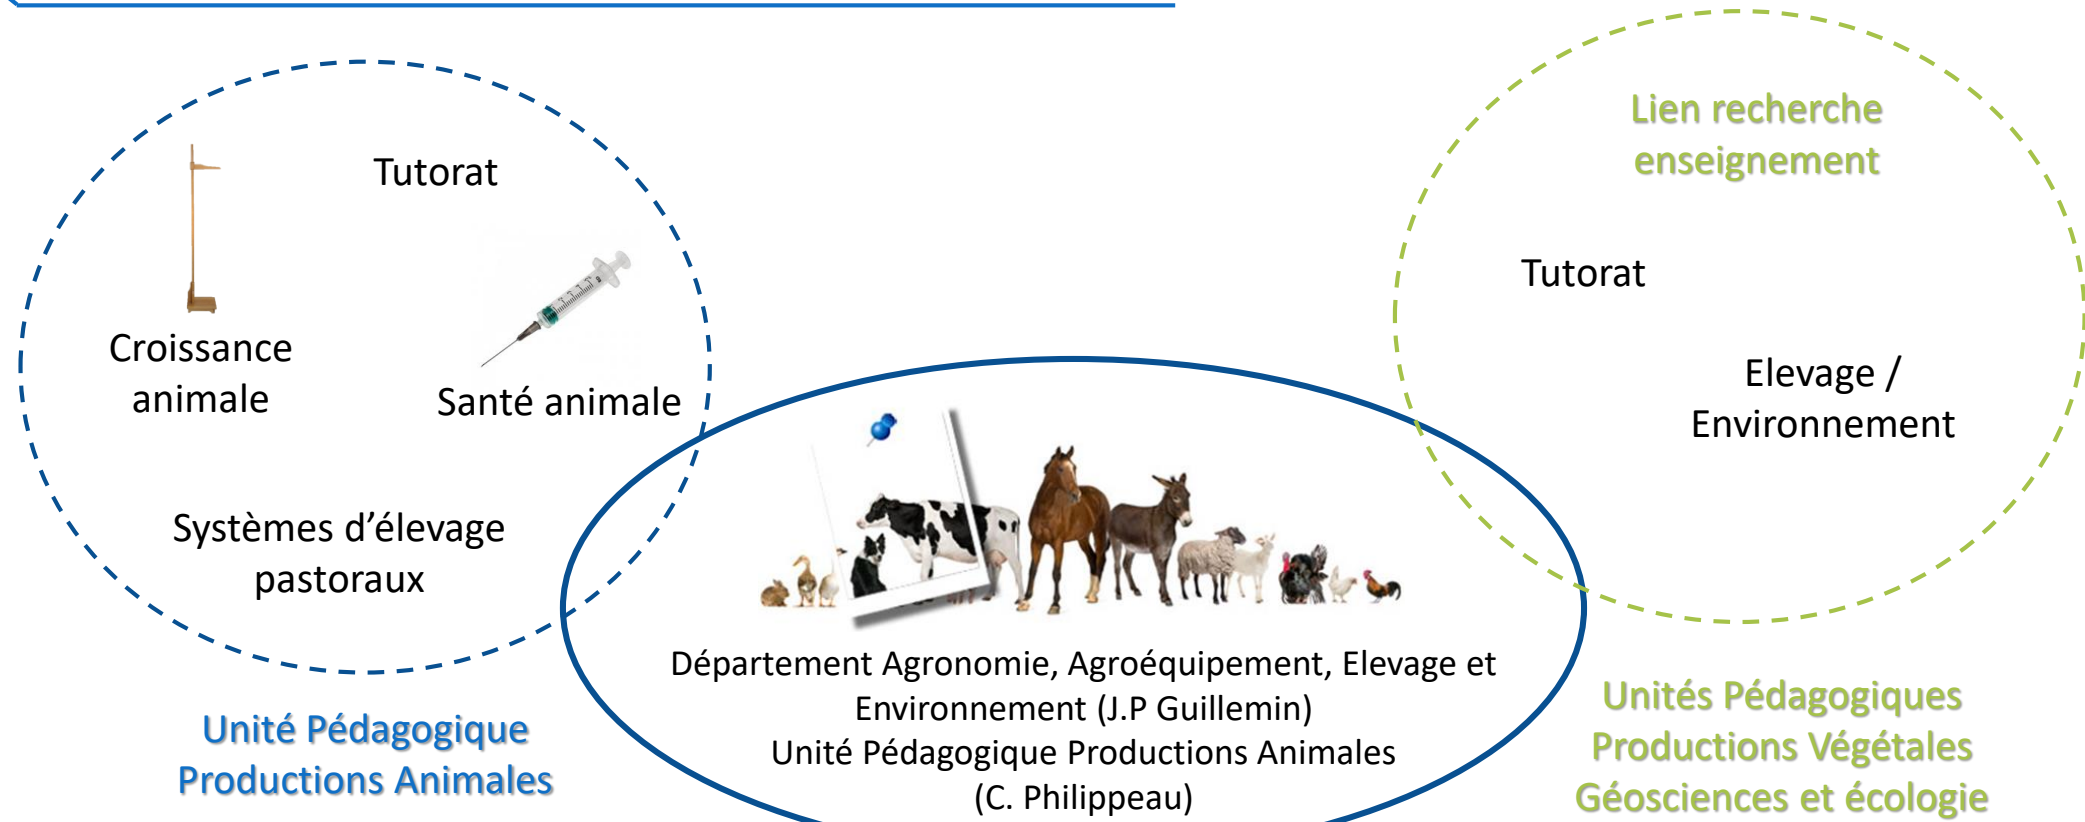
Tutorat

Croissance animale

Santé animale

Systèmes d'élevage pastoraux

Unité Pédagogique Productions Animales

Département Agronomie, Agroéquipement, Elevage et Environnement (J.P Guillemin)
Unité Pédagogique Productions Animales (C. Philippeau)

Lien recherche enseignement

Tutorat

Elevage / Environnement

Unités Pédagogiques Productions Végétales Géosciences et écologie